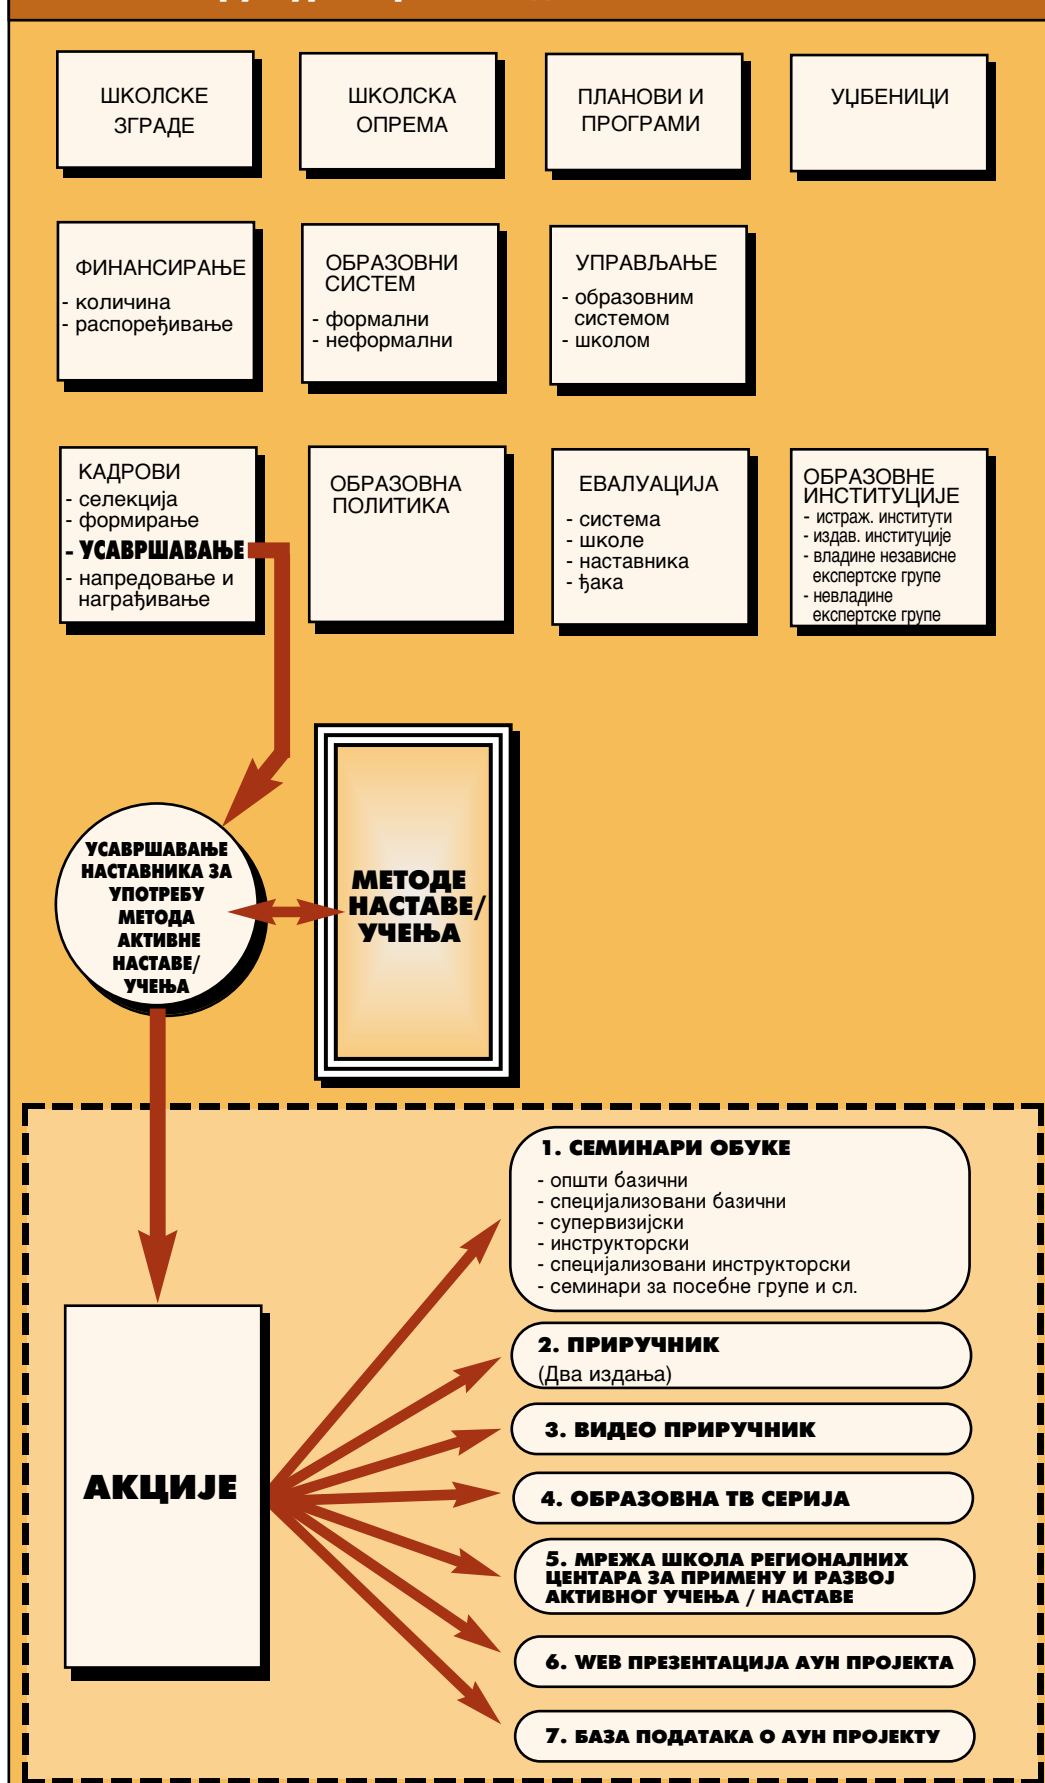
ШКОЛСКЕ ЗГРАДЕ

ШКОЛСКА ОПРЕМА

ПЛАНОВИ И ПРОГРАМИ

УЏБЕНИЦИ

ФИНАНСИРАЊЕ
- количина
- распоређивање

ОБРАЗОВНИ СИСТЕМ
- формални
- неформални

УПРАВЉАЊЕ
- образовним системом
- школом

КАДРОВИ
- селекција
- формирање
- УСАВРШАВАЊЕ
- напредовање и награђивање

ОБРАЗОВНА ПОЛИТИКА

ЕВАЛУАЦИЈА
- система
- школе
- наставника
- ђака

ОБРАЗОВНЕ ИНСТИТУЦИЈЕ
- истраж. институти
- издав. институције
- владине независне експертске групе
- невладине експертске групе

УСАВРШАВАЊЕ НАСТАВНИКА ЗА УПОТРЕБУ МЕТОДА АКТИВНЕ НАСТАВЕ/ УЧЕЊА

МЕТОДЕ НАСТАВЕ/ УЧЕЊА

АКЦИЈЕ

1. СЕМИНАРИ ОБУКЕ
- општи базични
- специјализовани базични
- супервизијски
- инструкторски
- специјализовани инструкторски
- семинари за посебне групе и сл.

2. ПРИРУЧНИК
(Два издања)

3. ВИДЕО ПРИРУЧНИК

4. ОБРАЗОВНА ТВ СЕРИЈА

5. МРЕЖА ШКОЛА РЕГИОНАЛНИХ ЦЕНТАРА ЗА ПРИМЕНУ И РАЗВОЈ АКТИВНОГ УЧЕЊА / НАСТАВЕ

6. WEB ПРЕЗЕНТАЦИЈА АУН ПРОЈЕКТА

7. БАЗА ПОДАТАКА О АУН ПРОЈЕКТУ